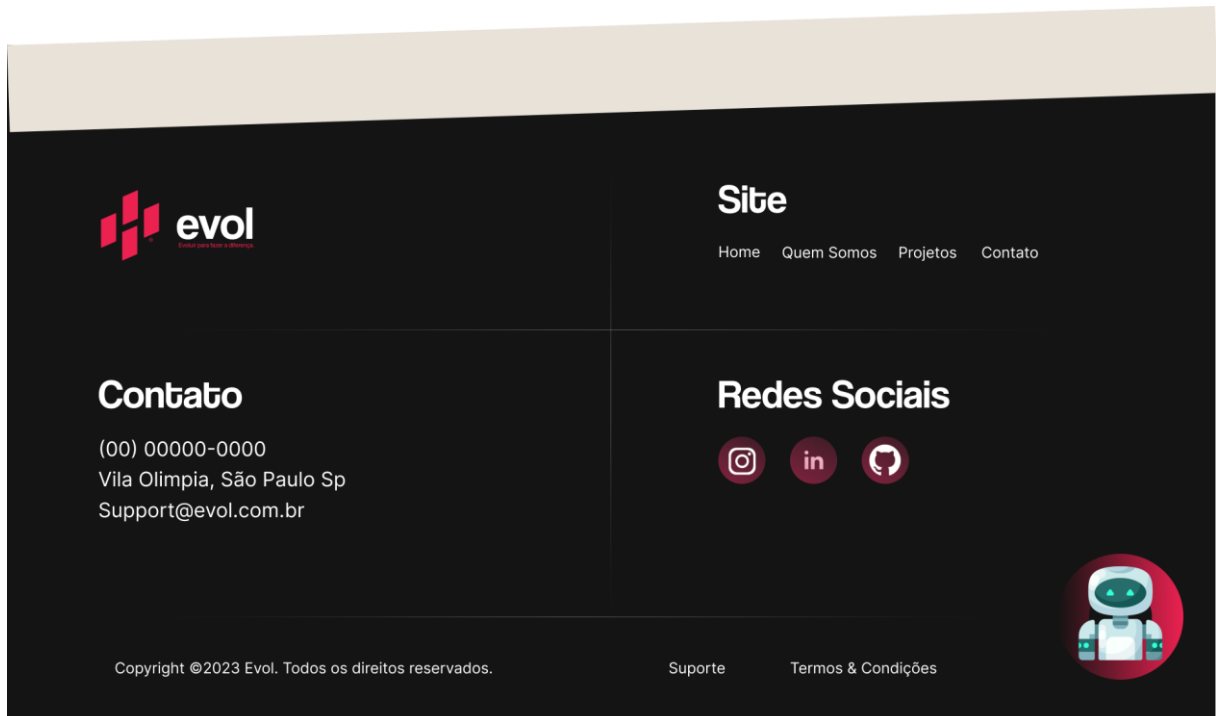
evol
Evolun para fazer a diferença

Site
Home Quem Somos Projetos Contato

Contato
(00) 00000-0000
Vila Olimpia, São Paulo Sp
Support@evol.com.br

Redes Sociais

Copyright ©2023 Evol. Todos os direitos reservados.

Suporte Termos & Condições